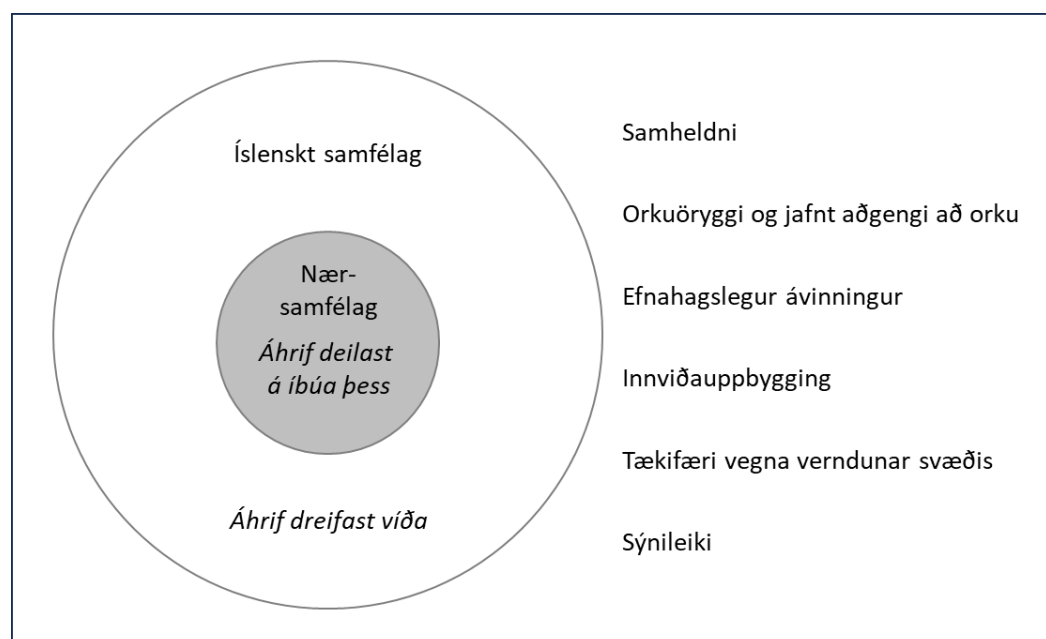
Íslenskt samfélag

Nærsamfélag

Áhrif deilast á íbúa þess

Áhrif dreifast víða

Samheldni

Orkuöryggi og jafnt aðgengi að orku

Efnahagslegur ávinningur

Innviðauppbygging

Tækifæri vegna verndunar svæðis

Sýnileiki